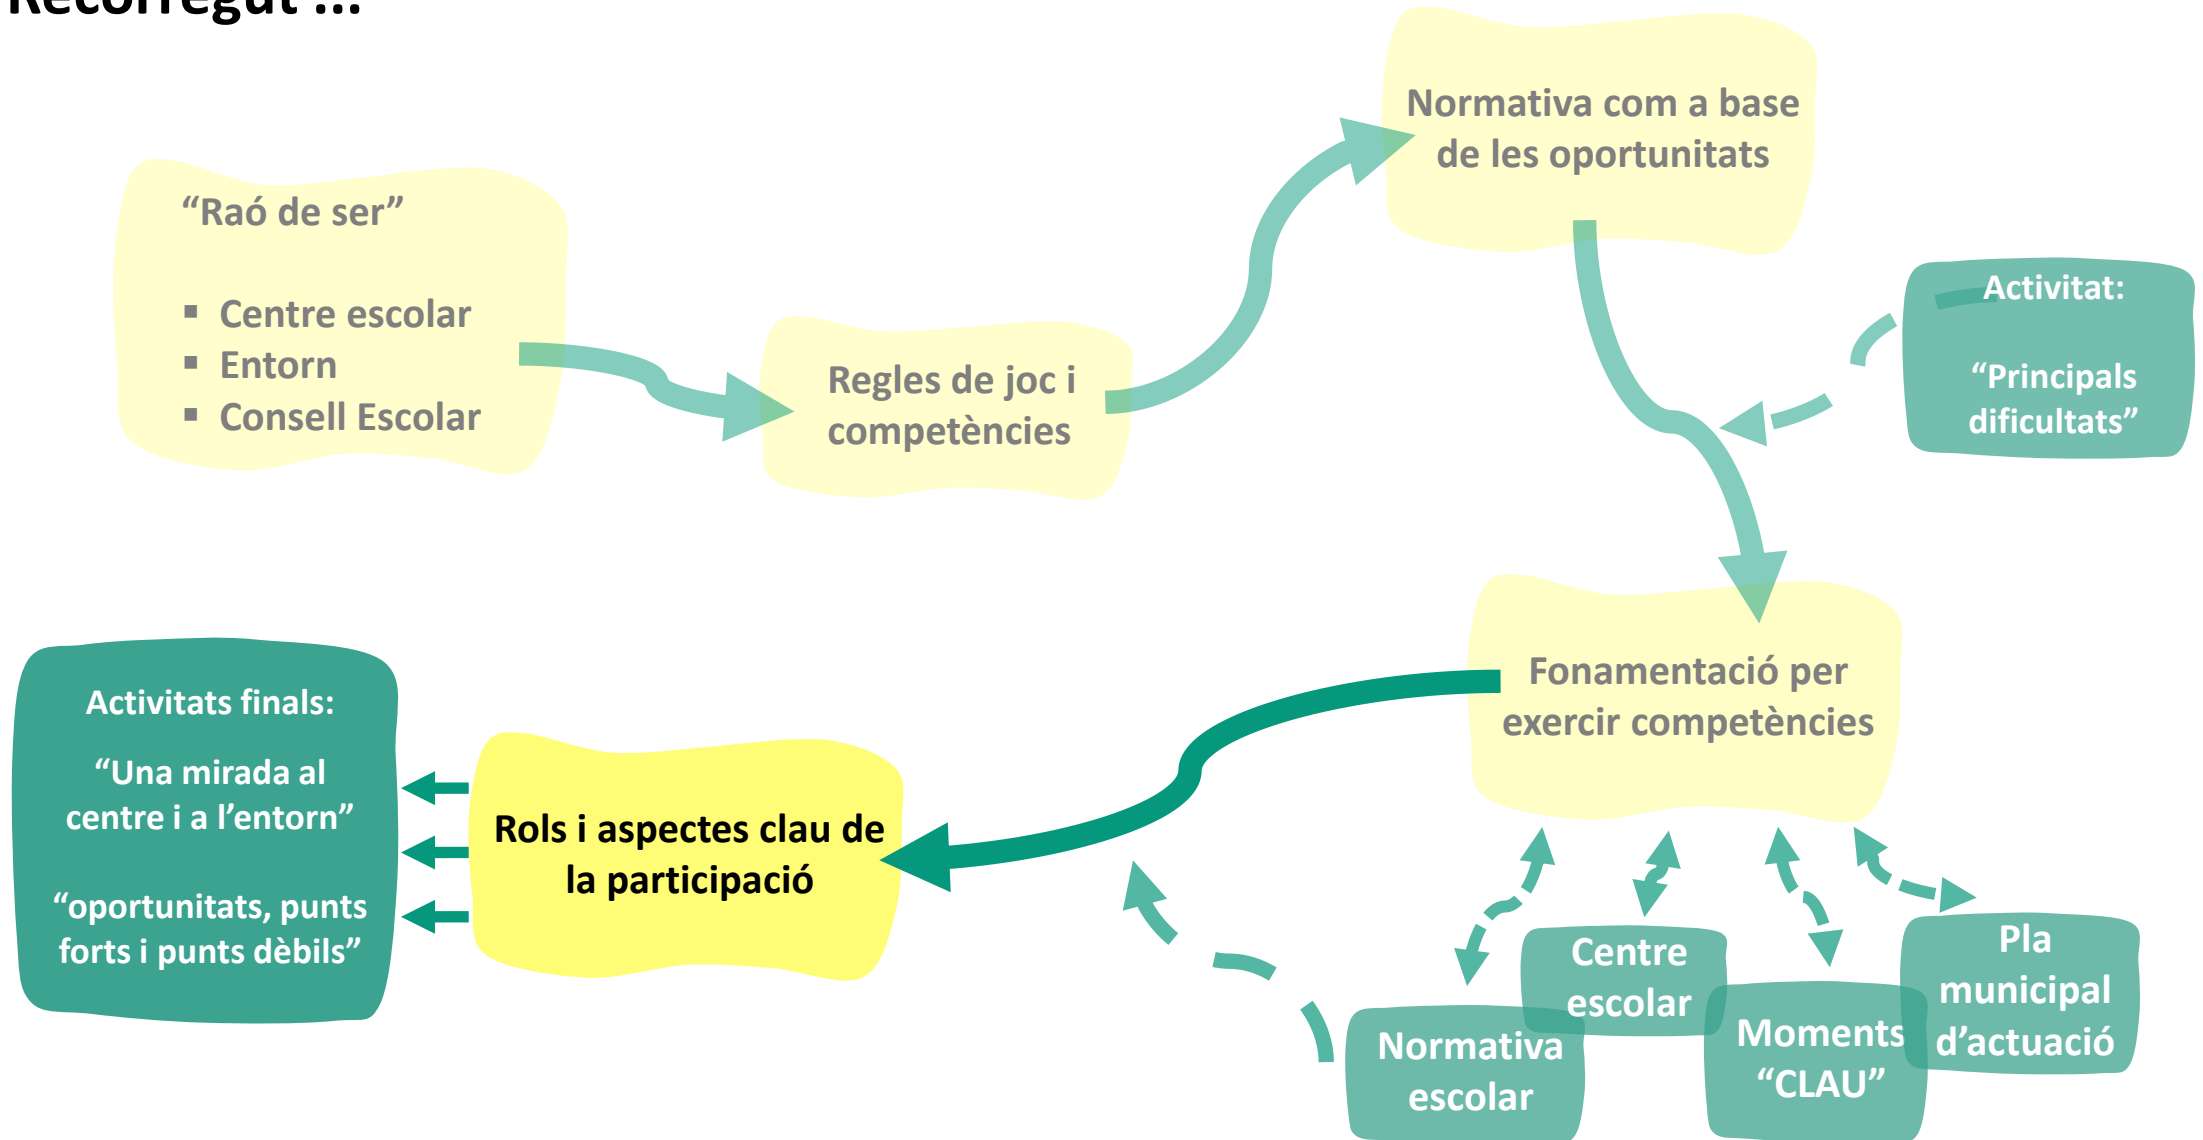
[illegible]

"Raó de ser"

- Centre escolar
- Entorn
- Consell Escolar

Regles de joc i competències

Normativa com a base de les oportunitats

Activitat:

"Principals dificultats"

Fonamentació per exercir competències

Activitats finals:

"Una mirada al centre i a l'entorn"

"oportunitats, punts forts i punts dèbils"

Rols i aspectes clau de la participació

Normativa escolar

Centre escolar

Moments "CLAU"

Pla municipal d'actuació